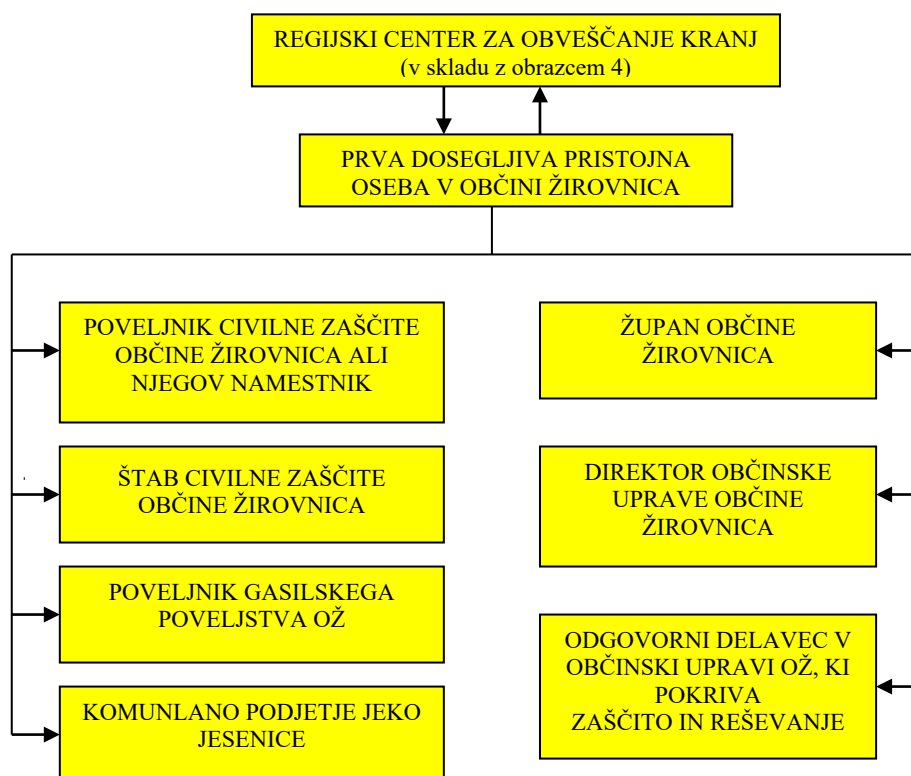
REGIJSKI CENTER ZA OBVEŠČANJE KRANJ
(v skladu z obrazcem 4)

PRVA DOSEGLJIVA PRISTOJNA OSEBA V OBČINI ŽIROVNICA

POVELJNIK CIVILNE ZAŠČITE OBČINE ŽIROVNICA ALI NJEGOV NAMESTNIK

ŠTAB CIVILNE ZAŠČITE OBČINE ŽIROVNICA

POVELJNIK GASILSKEGA POVELJSTVA OŽ

KOMUNLANO PODJETJE JEKO JESENICE

ŽUPAN OBČINE ŽIROVNICA

DIREKTOR OBČINSKE UPRAVE OBČINE ŽIROVNICA

ODGOVORNI DELAVEC V OBČINSKI UPRAVI OŽ, KI POKRIVA ZAŠČITO IN REŠEVANJE